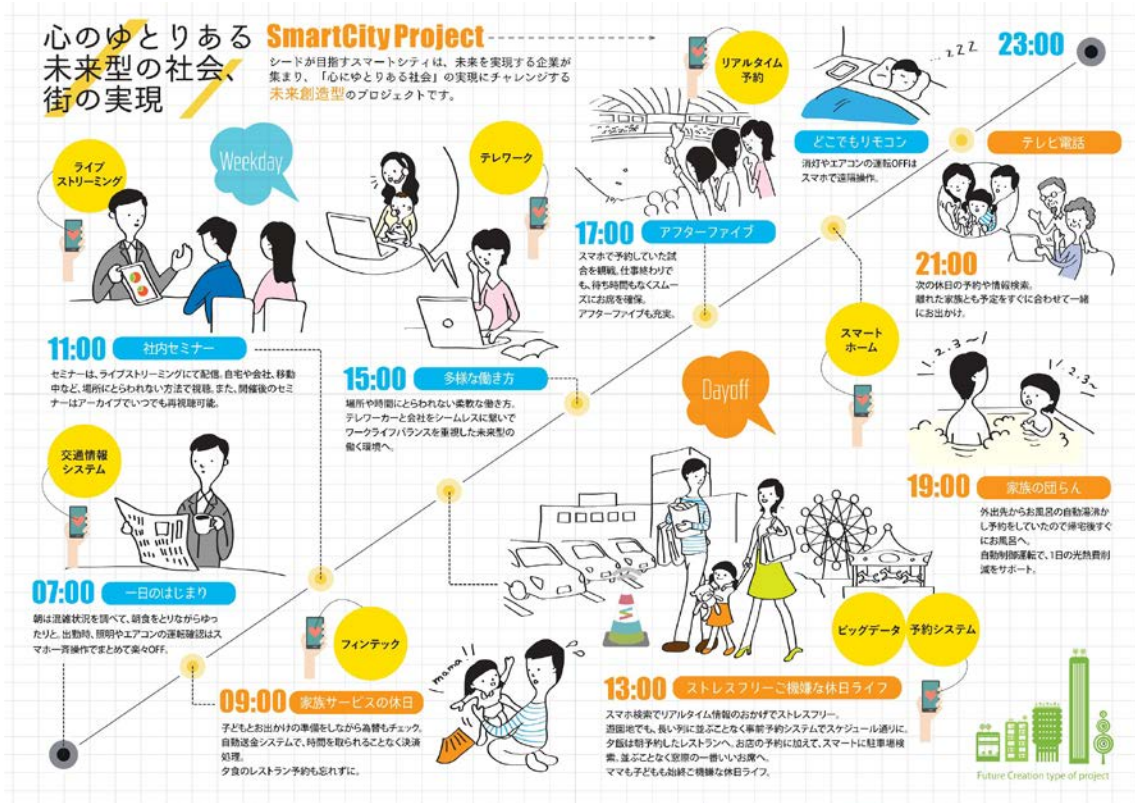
心のゆとりある未来型の社会、街の実現

SmartCity Project

シードが目指すスマートシティは、未来を実現する企業が集まり、「心にゆとりある社会」の実現にチャレンジする未来創造型のプロジェクトです。

リアルタイム予約

zzz

23:00

どこでもリモコン

消灯やエアコンの運転OFFはスマホで遠隔操作。

テレビ電話

ライブストリーミング

Weekday

テレワーク

17:00 アフターファイブ

スマホで予約していた試合を観戦。仕事終わりでも、待ち時間もなくスムーズにお席を確保。アフターファイブも充実。

21:00

次の休日の予約や情報検索。離れた家族とも予定をすぐに合わせて一緒にお出かけ。

スマートホーム

11:00 社内セミナー

セミナーは、ライブストリーミングにて配信。自宅や会社、移動中など、場所にとらわれない方法で視聴。また、開催後のセミナーはアーカイブでいつでも再視聴可能。

15:00 多様な働き方

場所や時間にとらわれない柔軟な働き方。テレワーカーと会社をシームレスに繋いでワークライフバランスを重視した未来型の働く環境へ。

Dayoff

2.3~

2.3~

交通情報システム

19:00 家族の団らん

外出先からお風呂の自動湯沸かし予約をしていたので帰宅後すぐにお風呂へ。
自動制御運転で、1日の光熱費削減をサポート。

07:00 一日のはじまり

朝は渋滞状況を調べて、朝食をとりながらゆったりと。出勤時、照明やエアコンの運転確認はスマホ一斉操作でまとめて楽々OFF。

フィンテック

mama

ビッグデータ

予約システム

09:00 家族サービスの休日

子どもとお出かけの準備をしながら為替もチェック。自動送金システムで、時間を取られることなく決済処理。
夕食のレストラン予約も忘れずに。

13:00 ストレスフリーご機嫌な休日ライフ

スマホ検索でリアルタイム情報のおかげでストレスフリー。
遊園地でも、長い列に並ぶことなく事前予約システムでスケジュール通りに。
夕飯は朝予約したレストランへ。お店の予約に加えて、スマートに駐車場検索、並ぶことなく窓際の一番いいお席へ。
ママも子どもも始終ご機嫌な休日ライフ。

Future Creation type of project